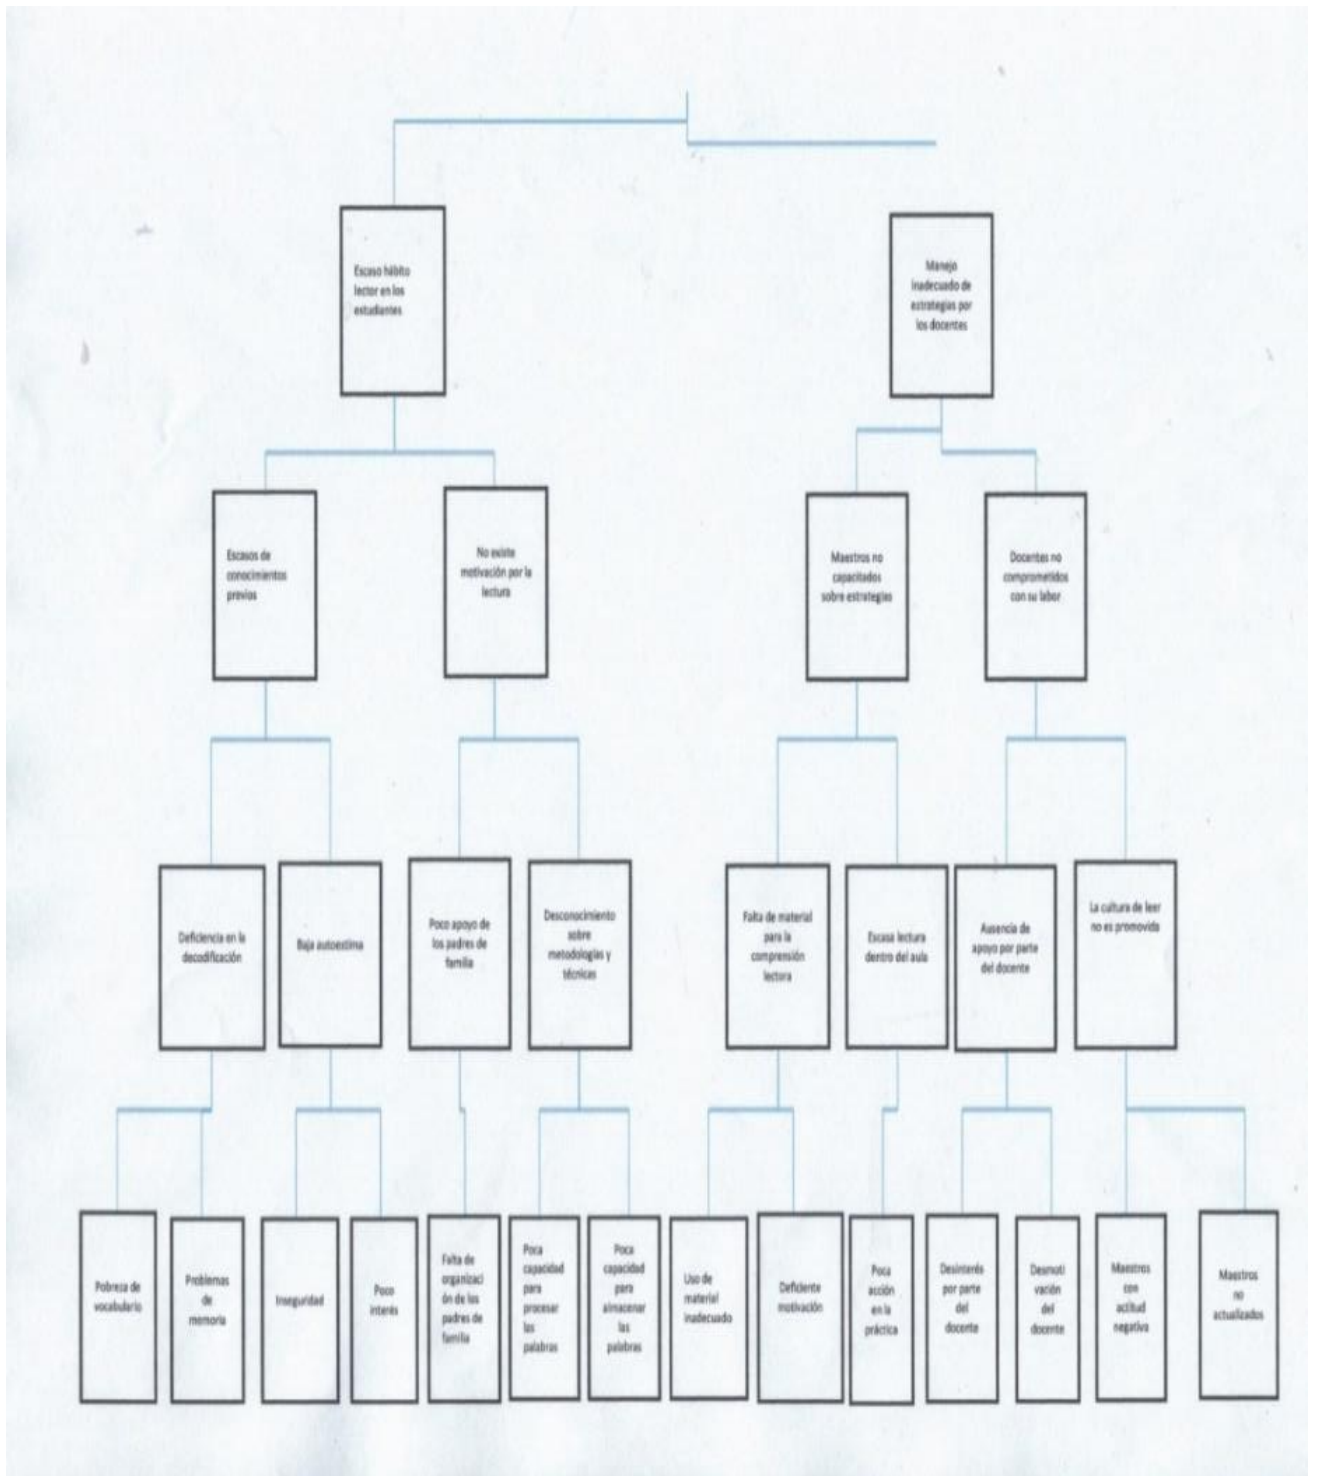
Escaso hábito lector en los estudiantes

Manejo inadecuado de estrategias por los docentes

Escasos de conocimientos previos

No existe motivación por la lectura

Maestros no capacitados sobre estrategias

Docentes no comprometidos con su labor

Deficiencia en la decodificación

Baja autoestima

Poco apoyo de los padres de familia

Desconocimiento sobre metodologías y técnicas

Falta de material para la comprensión lectora

Escasa lectura dentro del aula

Ausencia de apoyo por parte del docente

La cultura de leer no es promovida

Pobreza de vocabulario

Problemas de memoria

Inseguridad

Poco interés

Falta de organización de los padres de familia

Poca capacidad para procesar las palabras

Poca capacidad para almacenar las palabras

Uso de material inadecuado

Deficiente motivación

Poca acción en la práctica

Desinterés por parte del docente

Desmotivación del docente

Maestros con actitud negativa

Maestros no actualizados